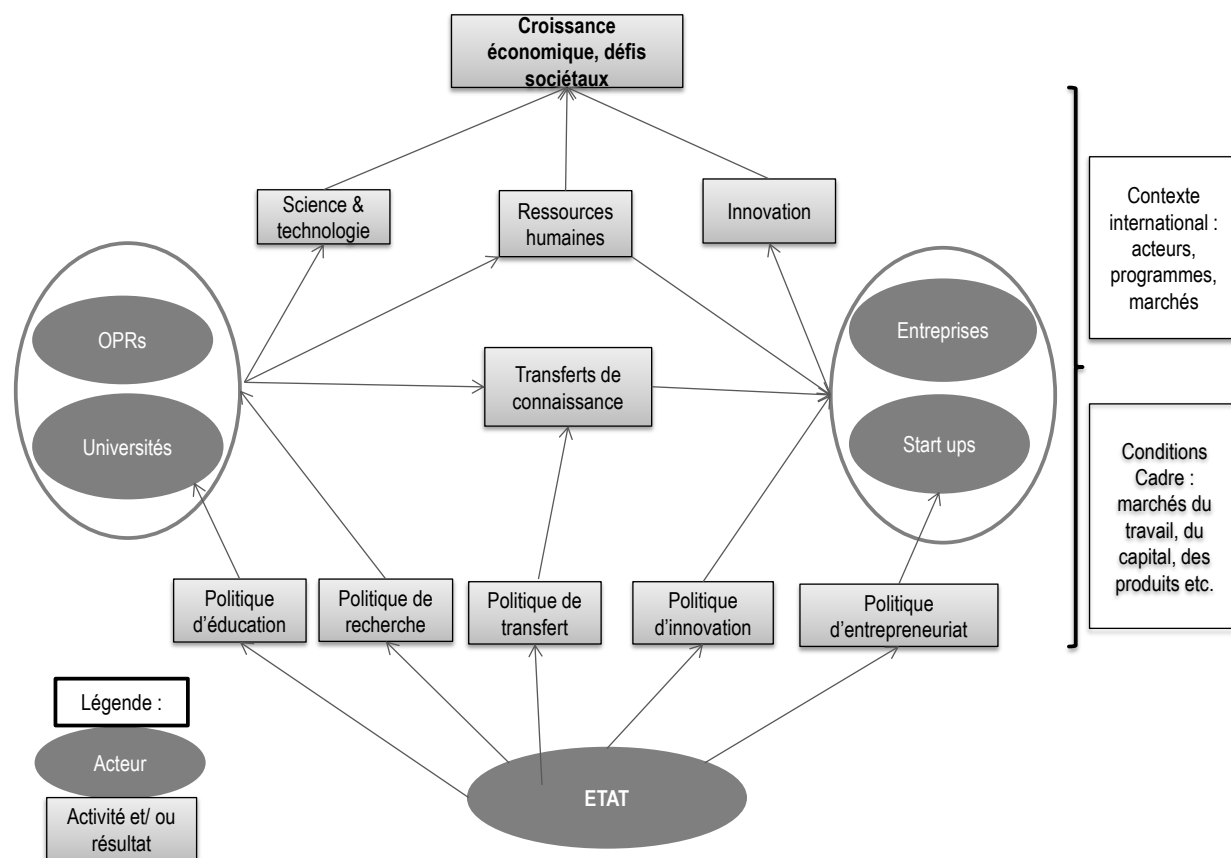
Croissance économique, défis sociétaux

Science & technologie

Ressources humaines

Innovation

Contexte international : acteurs, programmes, marchés

OPRs

Universités

Transferts de connaissance

Entreprises

Start ups

Conditions Cadre : marchés du travail, du capital, des produits etc.

Politique d'éducation

Politique de recherche

Politique de transfert

Politique d'innovation

Politique d'entrepreneuriat

Légende :

Acteur

Activité et/ ou résultat

ETAT